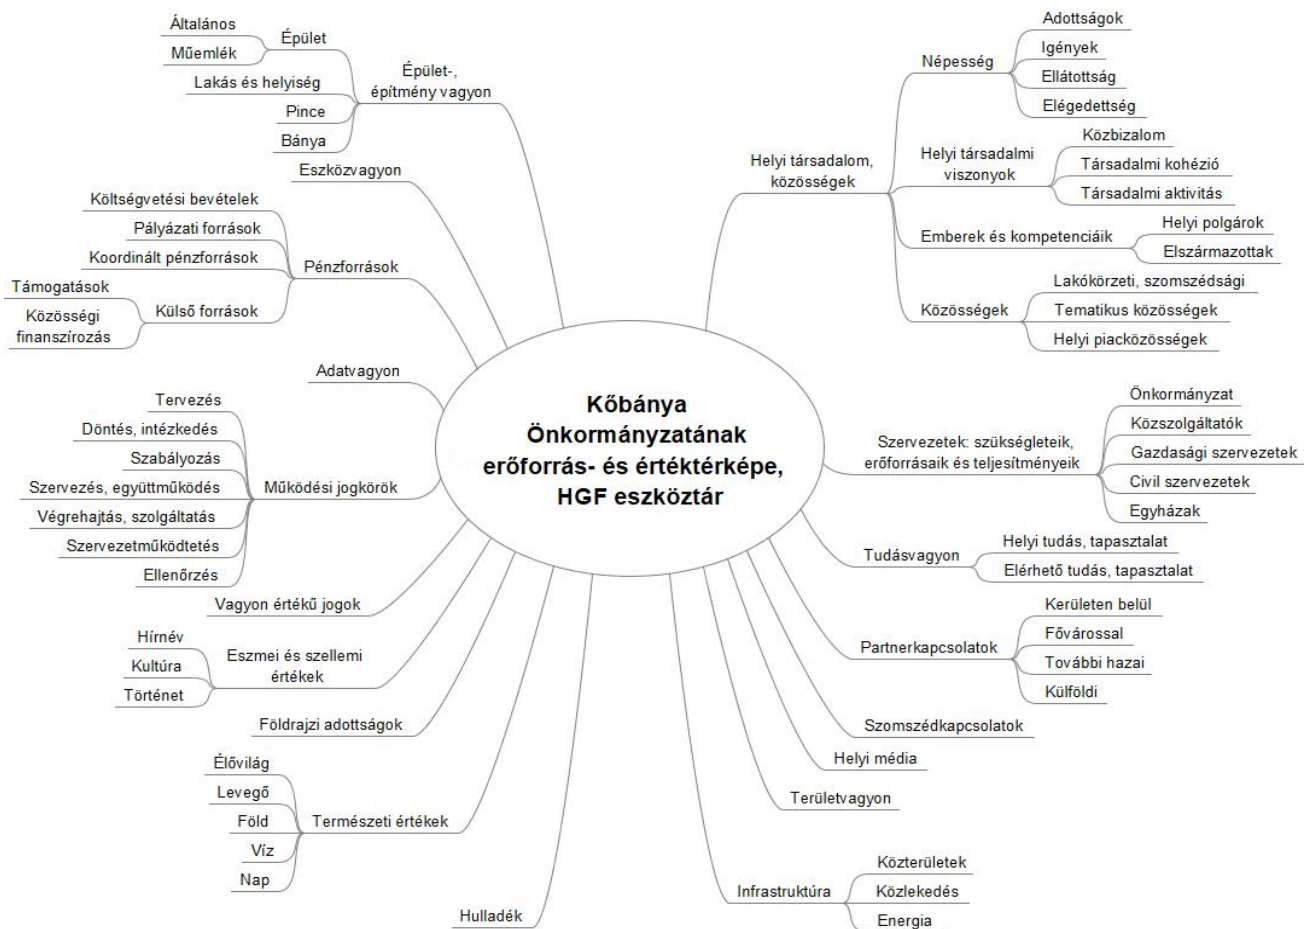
Kőbánya Önkormányzatának erőforrás- és értéktérképe, HGF eszköztár

Épület-, építmény vagyon
Épület
Általános
Műemlék
Lakás és helyiség
Pince
Bánya

Eszközvagyon

Pénzforrások
Költségvetési bevételek
Pályázati források
Koordinált pénzforrások
Külső források
Támogatások
Közösségi finanszírozás

Adatvagyon

Működési jogkörök
Tervezés
Döntés, intézkedés
Szabályozás
Szervezés, együttműködés
Végrehajtás, szolgáltatás
Szervezetműködtetés
Ellenőrzés

Vagyon értékű jogok

Eszmei és szellemi értékek
Hírnév
Kultúra
Történet

Földrajzi adottságok

Természeti értékek
Élővilág
Levegő
Föld
Víz
Nap

Hulladék

Helyi társadalom, közösségek
Népesség
Adottságok
Igények
Ellátottság
Elégedettség
Helyi társadalmi viszonyok
Közbizalom
Társadalmi kohézió
Társadalmi aktivitás
Emberek és kompetenciáik
Helyi polgárok
Elszármazottak
Közösségek
Lakókörzeti, szomszédsági
Tematikus közösségek
Helyi piacközösségek

Szervezetek: szükségleteik, erőforrásaik és teljesítményeik
Önkormányzat
Közszolgáltatók
Gazdasági szervezetek
Civil szervezetek
Egyházak

Tudásvagyon
Helyi tudás, tapasztalat
Elérhető tudás, tapasztalat

Partnerkapcsolatok
Kerületen belül
Fővárossal
További hazai
Külföldi

Szomszédkapcsolatok

Helyi média

Területvagyon

Infrastruktúra
Közterületek
Közlekedés
Energia